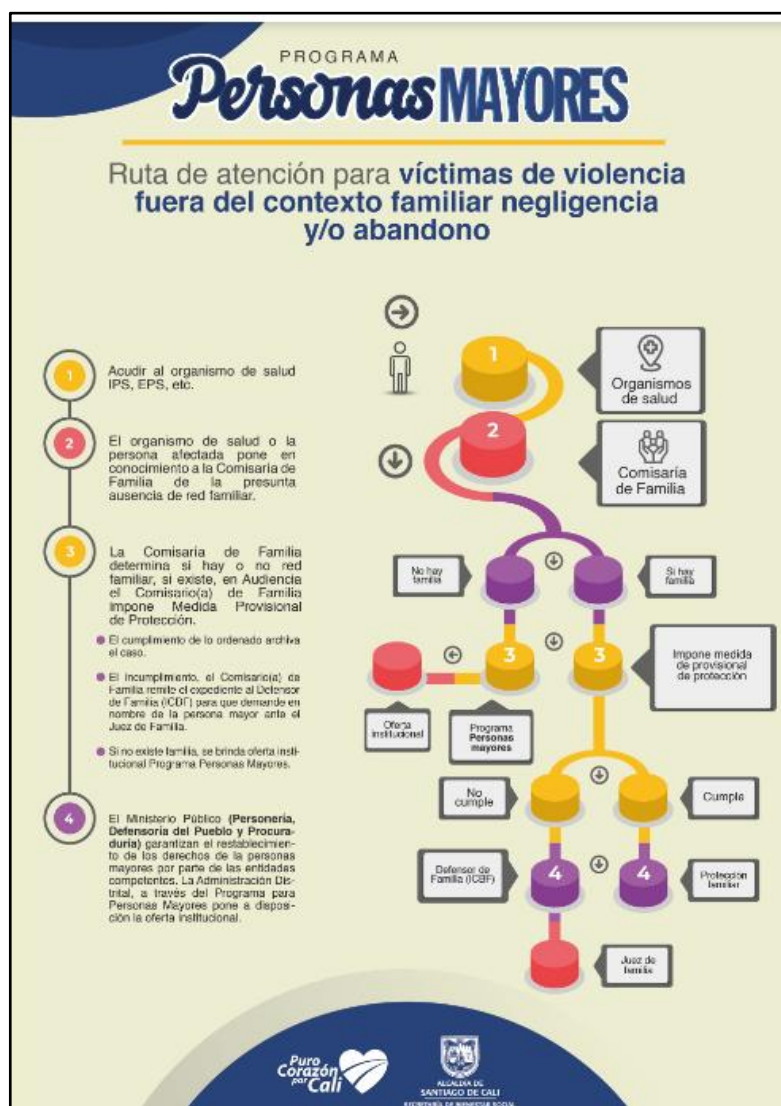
PROGRAMA
Personas MAYORES

Ruta de atención para víctimas de violencia fuera del contexto familiar negligencia y/o abandono

1 Acudir al organismo de salud IPS, EPS, etc.

2 El organismo de salud o la persona afectada pone en conocimiento a la Comisaria de Familia de la presunta ausencia de red familiar.

3 La Comisaria de Familia determina si hay o no red familiar, si existe, en Audiencia el Comisario(a) de Familia Impone Medida Provisional de Protección.

El cumplimiento de lo ordenado archiva el caso.

El Incumplimiento, el Comisario(a) de Familia remite el expediente al Defensor de Familia (ICBF) para que demande en nombre de la persona mayor ante el Juez de Familia.

Si no existe familia, se brinda oferta institucional Programa Personas Mayores.

4 El Ministerio Público (Personería, Defensoría del Pueblo y Procuraduría) garantizan el restablecimiento de los derechos de la personas mayores por parte de las entidades competentes. La Administración Distrital, a través del Programa para Personas Mayores pone a disposición la oferta institucional.

1 Organismos de salud
2 Comisaría de Familia
No hay familia
Si hay familia
3 Impone medida de provisional de protección
Oferta institucional
Programa Personas mayores
No cumple
Cumple
Defensor de Familia (ICBF)
4
4 Protección familiar
Juez de familia

Puro Corazón por Cali
ALCALDÍA DE SANTIAGO DE CALI
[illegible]